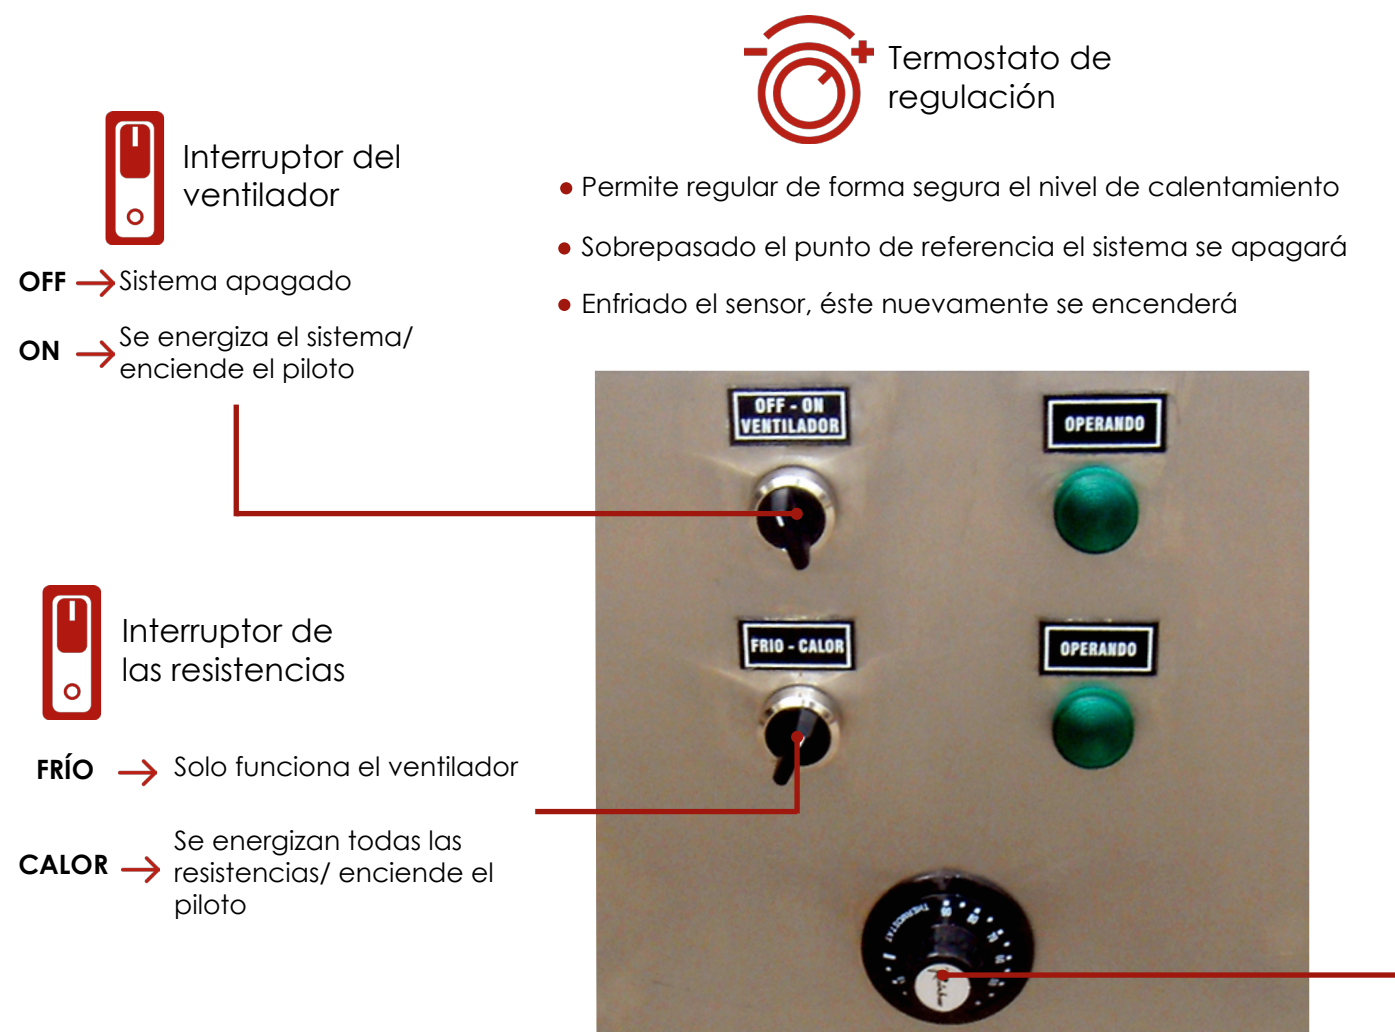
Interruptor del ventilador

OFF Sistema apagado

ON Se energiza el sistema/ enciende el piloto

Termostato de regulación

● Permite regular de forma segura el nivel de calentamiento

● Sobrepasado el punto de referencia el sistema se apagará

● Enfriado el sensor, éste nuevamente se encenderá

OFF - ON VENTILADOR

OPERANDO

FRIO - CALOR

OPERANDO

THERMOSTAT

Interruptor de las resistencias

FRÍO Solo funciona el ventilador

CALOR Se energizan todas las resistencias/ enciende el piloto